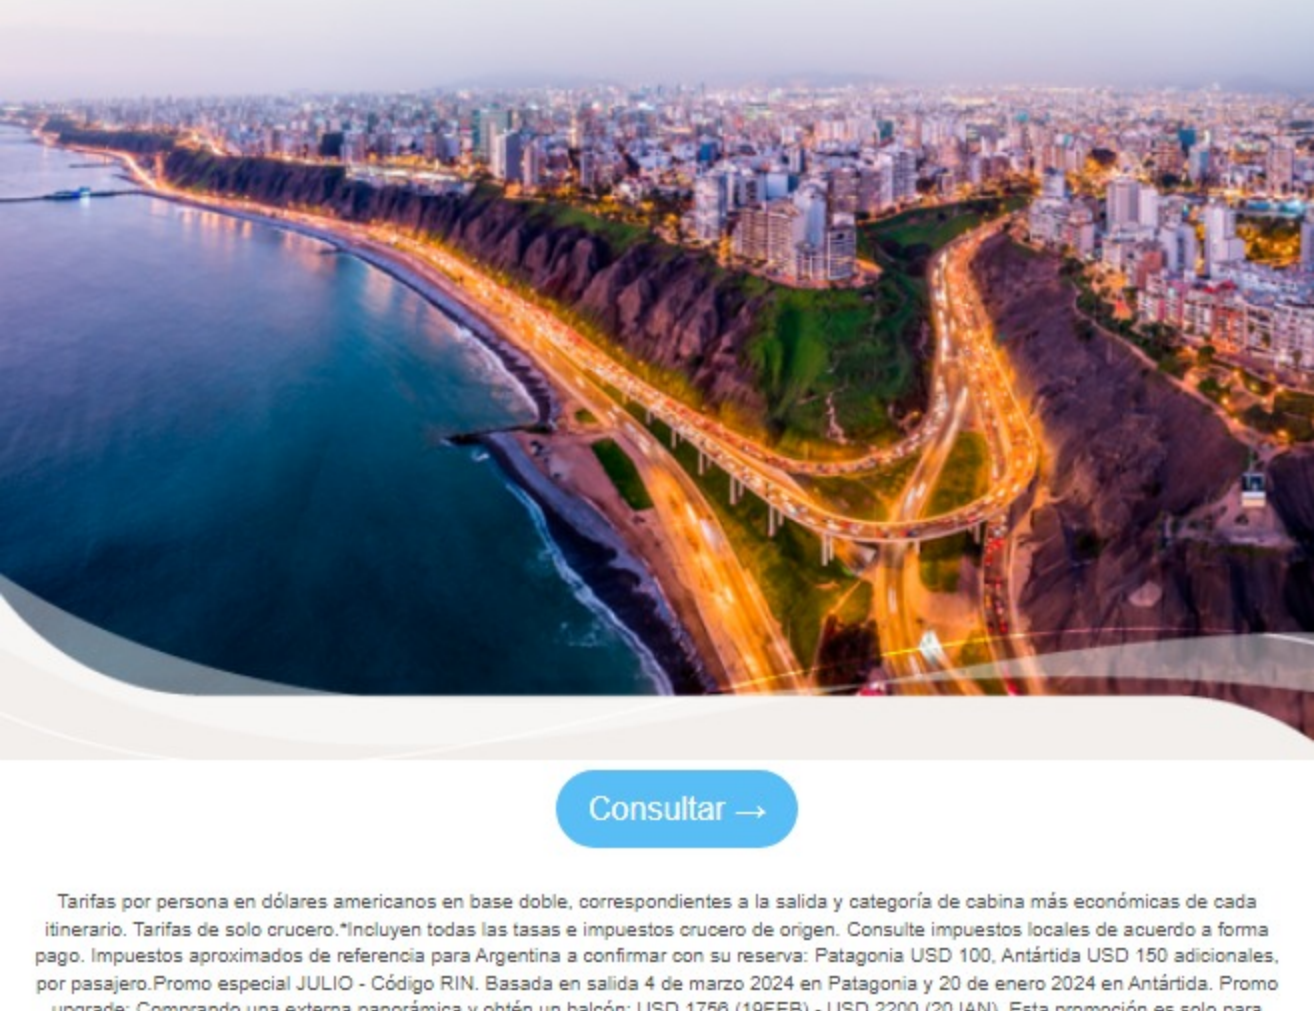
Consultar →

Tarifas por persona en dólares americanos en base doble, correspondientes a la salida y categoría de cabina más económicas de cada itinerario. Tarifas de solo crucero.*Incluyen todas las tasas e impuestos crucero de origen. Consulte impuestos locales de acuerdo a forma pago. Impuestos aproximados de referencia para Argentina a confirmar con su reserva: Patagonia USD 100, Antártida USD 150 adicionales, por pasajero.Promo especial JULIO - Código RIN. Basada en salida 4 de marzo 2024 en Patagonia y 20 de enero 2024 en Antártida. Promo upgrade: Comprando una externa panorámica y obtén un balcón: USD 1756 (19FEB) - USD 2200 (20 JAN). Esta promoción es solo para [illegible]